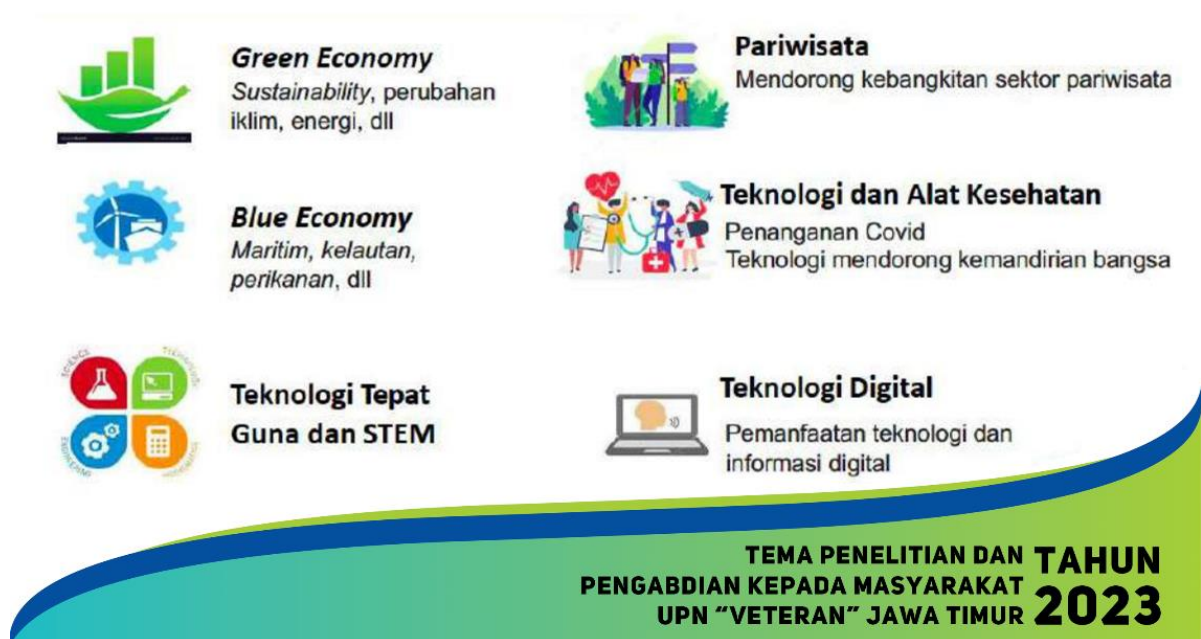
**Green Economy**
*Sustainability*, perubahan iklim, energi, dll

**Pariwisata**
Mendorong kebangkitan sektor pariwisata

**Blue Economy**
*Maritim, kelautan, perikanan*, dll

**Teknologi dan Alat Kesehatan**
Penanganan Covid
Teknologi mendorong kemandirian bangsa

SCIENCE TECHNOLOGY ENGINEERING MATHEMATICS

**Teknologi Tepat Guna dan STEM**

**Teknologi Digital**
Pemanfaatan teknologi dan informasi digital

TEMA PENELITIAN DAN PENGABDIAN KEPADA MASYARAKAT UPN "VETERAN" JAWA TIMUR TAHUN 2023